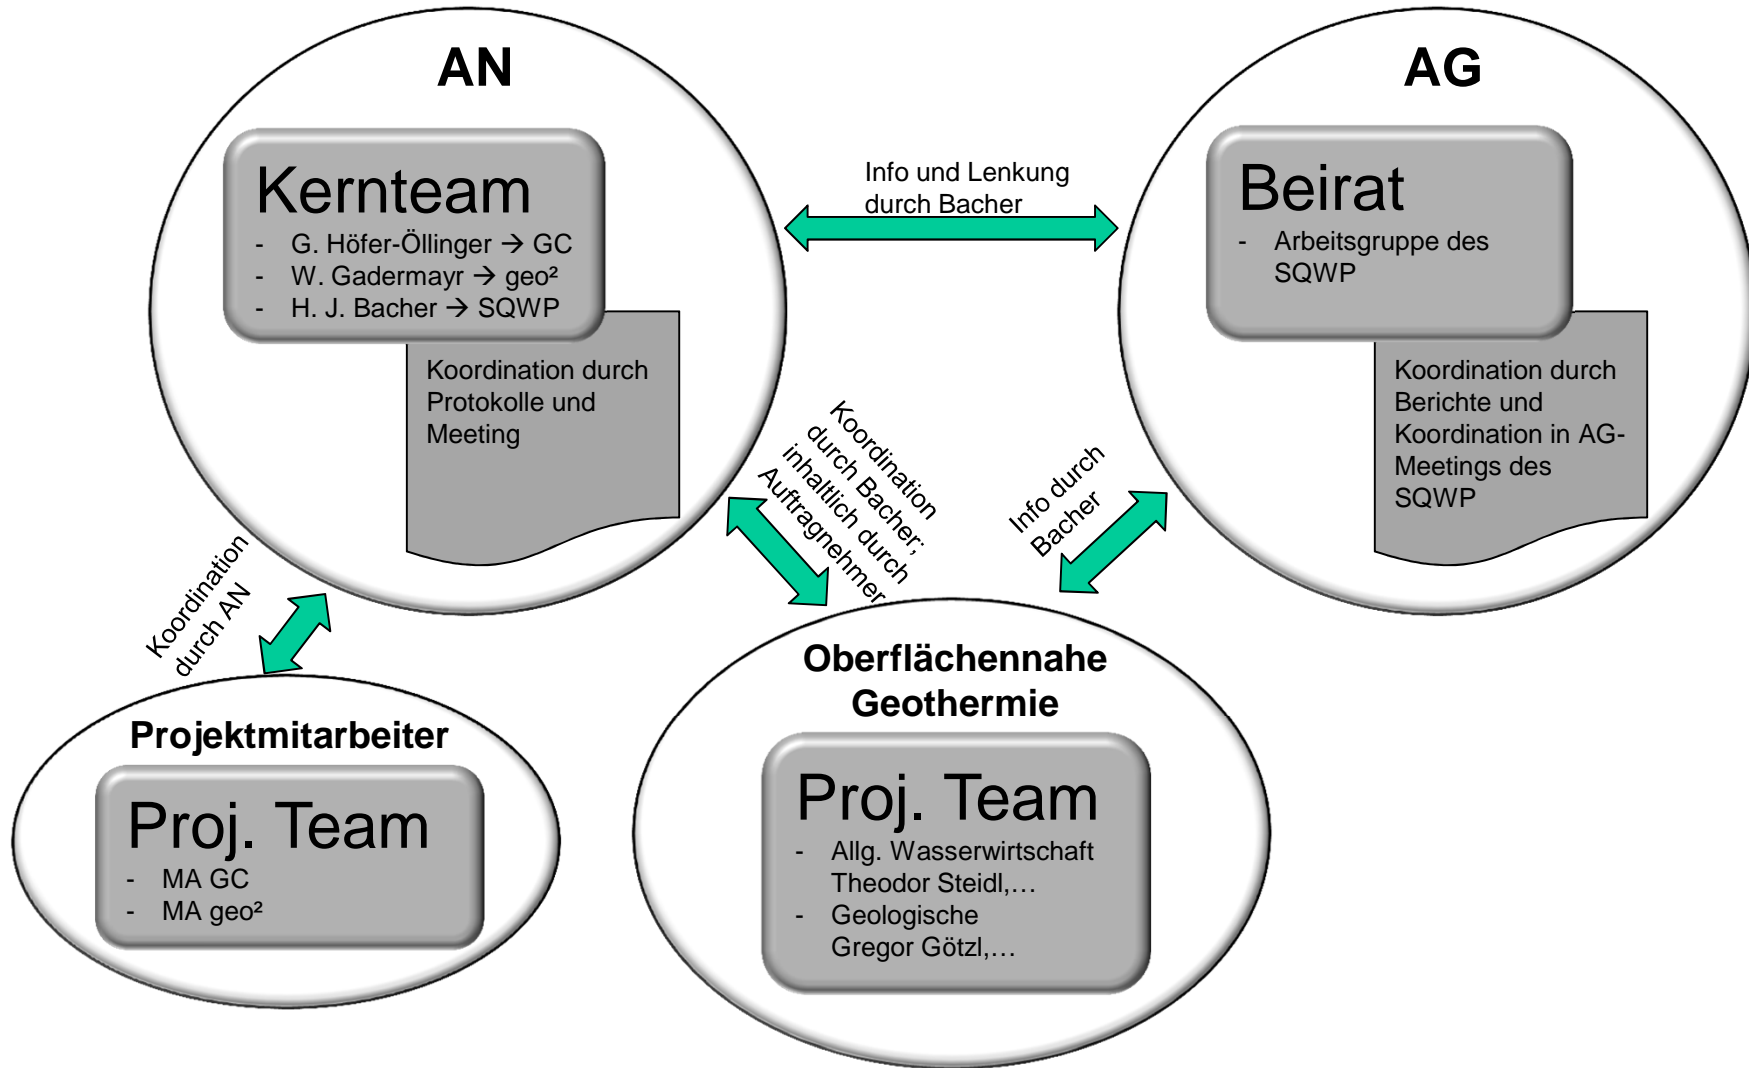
AN

Kernteam
- G. Höfer-Öllinger → GC
- W. Gadermayr → geo²
- H. J. Bacher → SQWP

Koordination durch Protokolle und Meeting

Info und Lenkung durch Bacher

AG

Beirat
- Arbeitsgruppe des SQWP

Koordination durch Berichte und Koordination in AG-Meetings des SQWP

Koordination durch Bacher; inhaltlich durch Auftragnehmer

Info durch Bacher

Koordination durch AN

Projektmitarbeiter

Proj. Team
- MA GC
- MA geo²

Oberflächennahe Geothermie

Proj. Team
- Allg. Wasserwirtschaft Theodor Steidl,…
- Geologische Gregor Götzl,…